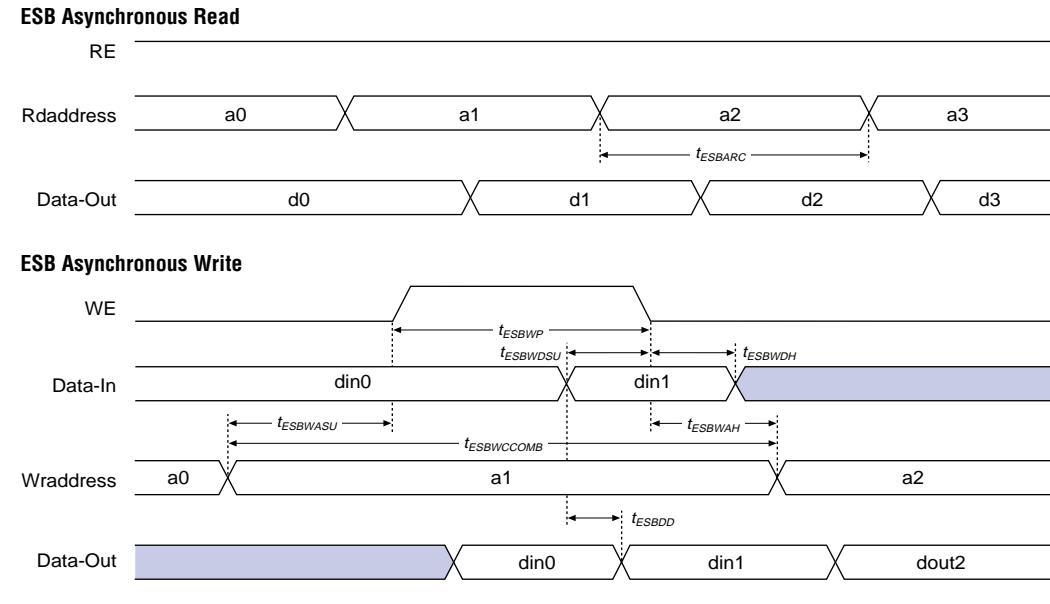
ESB Asynchronous Read

RE

Rdaddress a0 a1 a2 a3

$t_{ESBARC}$

Data-Out d0 d1 d2 d3

ESB Asynchronous Write

WE

$t_{ESBWP}$

$t_{ESBWDSU}$ $t_{ESBWDH}$

Data-In din0 din1

$t_{ESBWASU}$ $t_{ESBWAH}$

$t_{ESBWCCOMB}$

Wraddress a0 a1 a2

$t_{ESBDD}$

Data-Out din0 din1 dout2